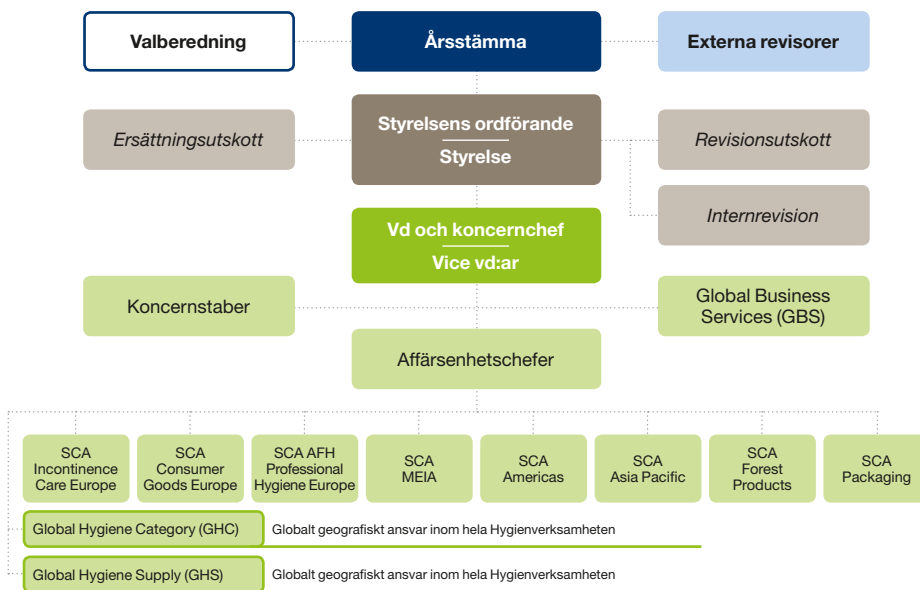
Valberedning

Årsstämma

Externa revisorer

Ersättningsutskott

Styrelsens ordförande

Styrelse

Revisionsutskott

Internrevision

Vd och koncernchef

Vice vd:ar

Koncernstaber

Global Business Services (GBS)

Affärsenhetschefer

SCA Incontinence Care Europe

SCA Consumer Goods Europe

SCA AFH Professional Hygiene Europe

SCA MEIA

SCA Americas

SCA Asia Pacific

SCA Forest Products

SCA Packaging

Global Hygiene Category (GHC)

Globalt geografiskt ansvar inom hela Hygienverksamheten

Global Hygiene Supply (GHS)

Globalt geografiskt ansvar inom hela Hygienverksamheten